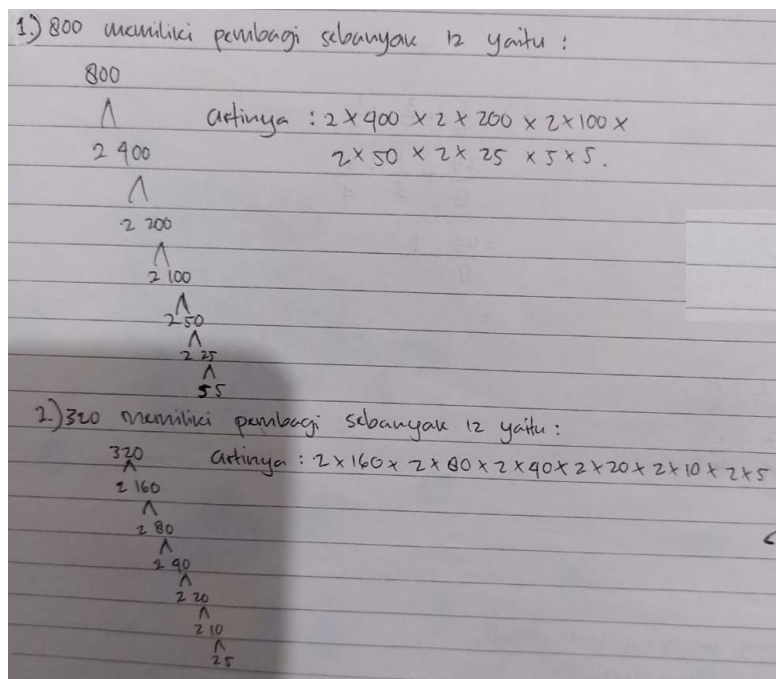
1.) 800 memiliki pembagi sebanyak 12 yaitu :

800
$\wedge$
2 400
$\wedge$
2 200
$\wedge$
2 100
$\wedge$
2 50
$\wedge$
2 25
$\wedge$
5 5

artinya : $2 \times 400 \times 2 \times 200 \times 2 \times 100 \times$
$2 \times 50 \times 2 \times 25 \times 5 \times 5$.

2.) 320 memiliki pembagi sebanyak 12 yaitu :

320
$\wedge$
2 160
$\wedge$
2 80
$\wedge$
2 40
$\wedge$
2 20
$\wedge$
2 10
$\wedge$
2 5

artinya : $2 \times 160 \times 2 \times 80 \times 2 \times 40 \times 2 \times 20 \times 2 \times 10 \times 2 \times 5$